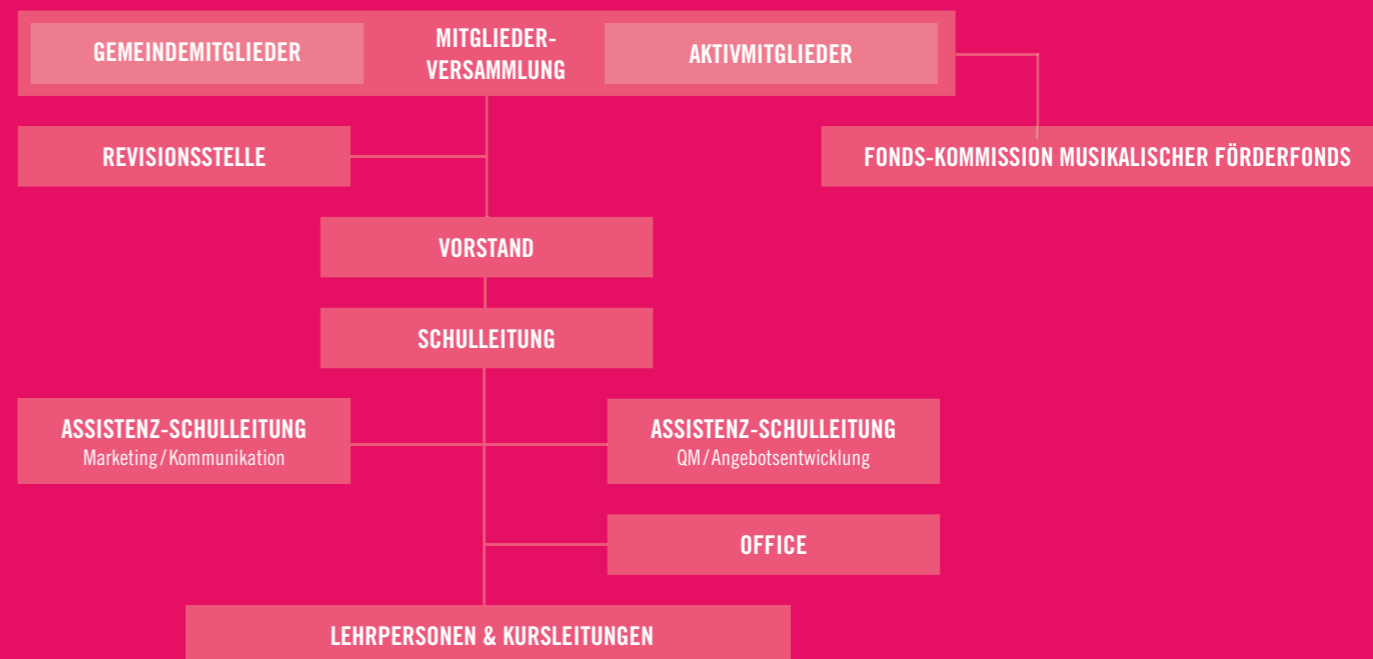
GEMEINDEMITGLIEDER

MITGLIEDER-VERSAMMLUNG

AKTIVMITGLIEDER

REVISIONSSTELLE

FONDS-KOMMISSION MUSIKALISCHER FÖRDERFONDS

VORSTAND

SCHULLEITUNG

ASSISTENZ-SCHULLEITUNG
Marketing / Kommunikation

ASSISTENZ-SCHULLEITUNG
QM / Angebotsentwicklung

OFFICE

LEHRPERSONEN & KURSLEITUNGEN